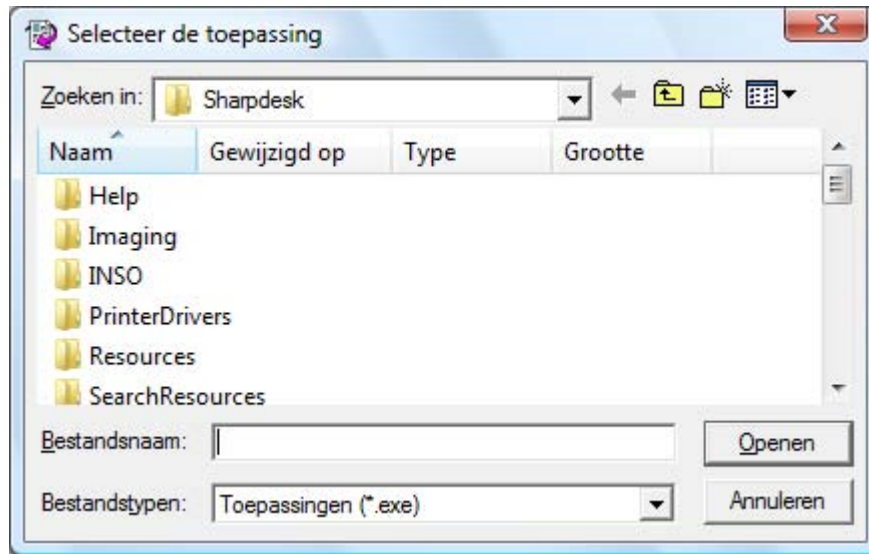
Selecteer de toepassing

Zoeken in: Sharpdesk

| Naam | Gewijzigd op | Type | Grootte |
|---|---|---|---|
| Help | | | |
| Imaging | | | |
| INSO | | | |
| PrinterDrivers | | | |
| Resources | | | |
| SearchResources | | | |

Bestandsnaam:

Openen

Bestandstypen: Toepassingen (*.exe)

Annuleren